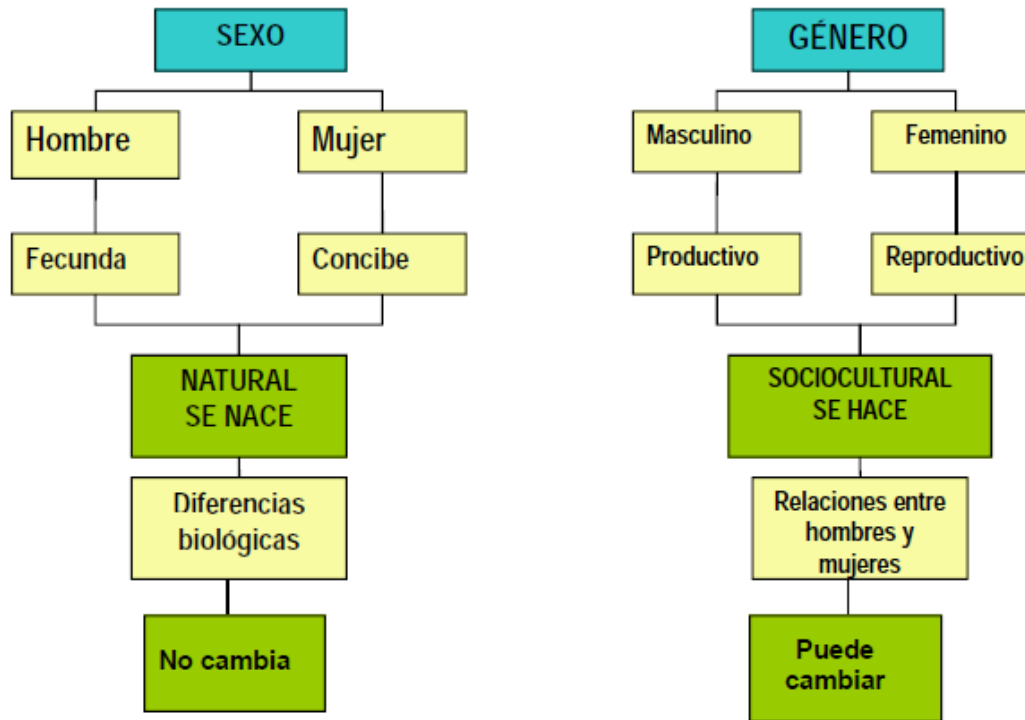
SEXO

Hombre

Mujer

Fecunda

Concibe

NATURAL
SE NACE

Diferencias biológicas

No cambia

GÉNERO

Masculino

Femenino

Productivo

Reproductivo

SOCIOCULTURAL
SE HACE

Relaciones entre hombres y mujeres

Puede cambiar